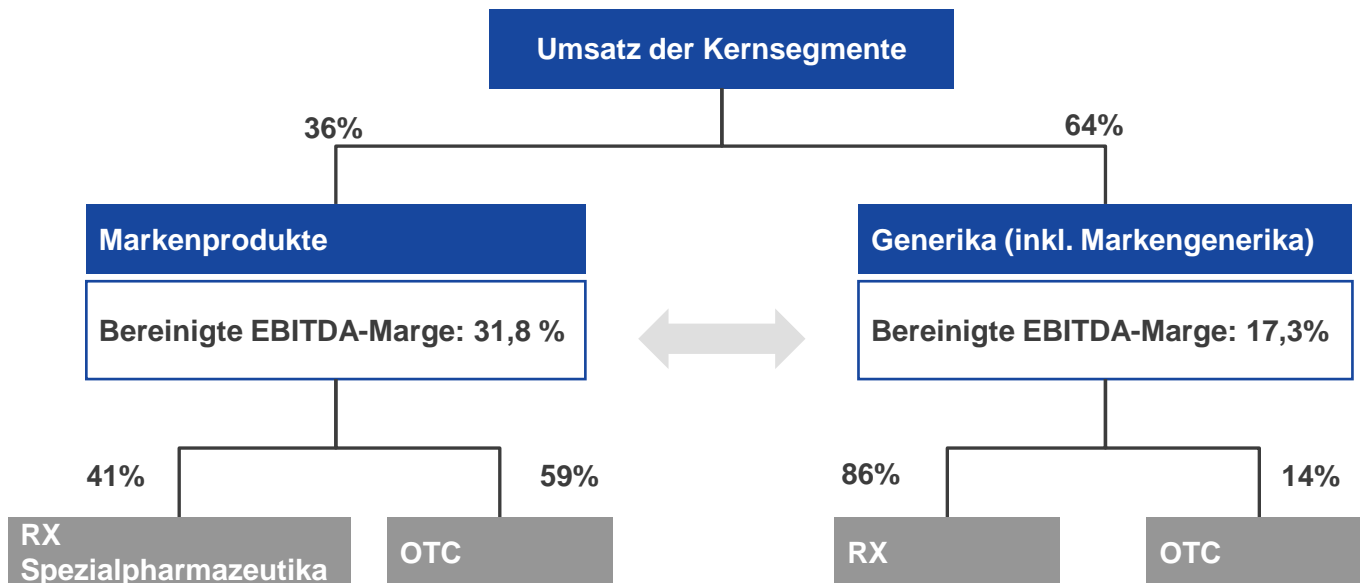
Umsatz der Kernsegmente

36%

64%

Markenprodukte

Bereinigte EBITDA-Marge: 31,8 %

Generika (inkl. Markengenerika)

Bereinigte EBITDA-Marge: 17,3%

41%

59%

RX Spezialpharmazeutika

OTC

86%

14%

RX

OTC